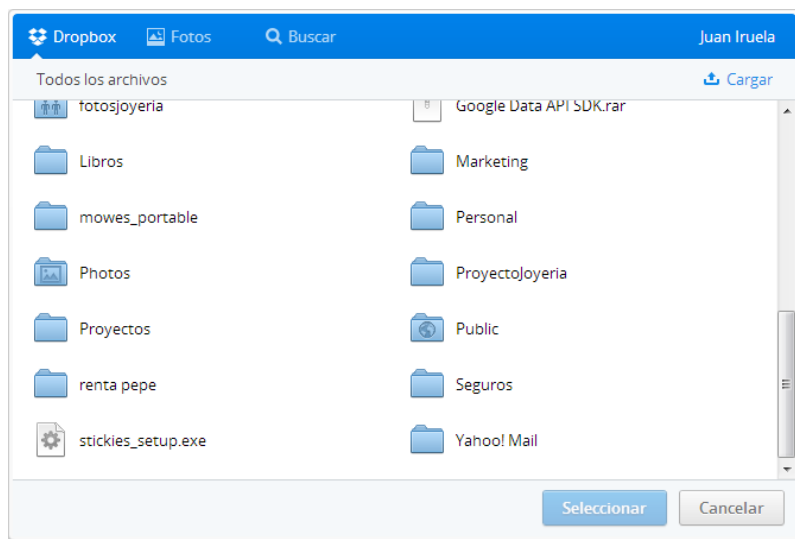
Dropbox Fotos Buscar Juan Iruela

Todos los archivos Cargar

fotosjoyeria

Google Data API SDK.rar

Libros

Marketing

mowes_portable

Personal

Photos

ProyectoJoyeria

Proyectos

Public

renta pepe

Seguros

stickies_setup.exe

Yahoo! Mail

Seleccionar Cancelar